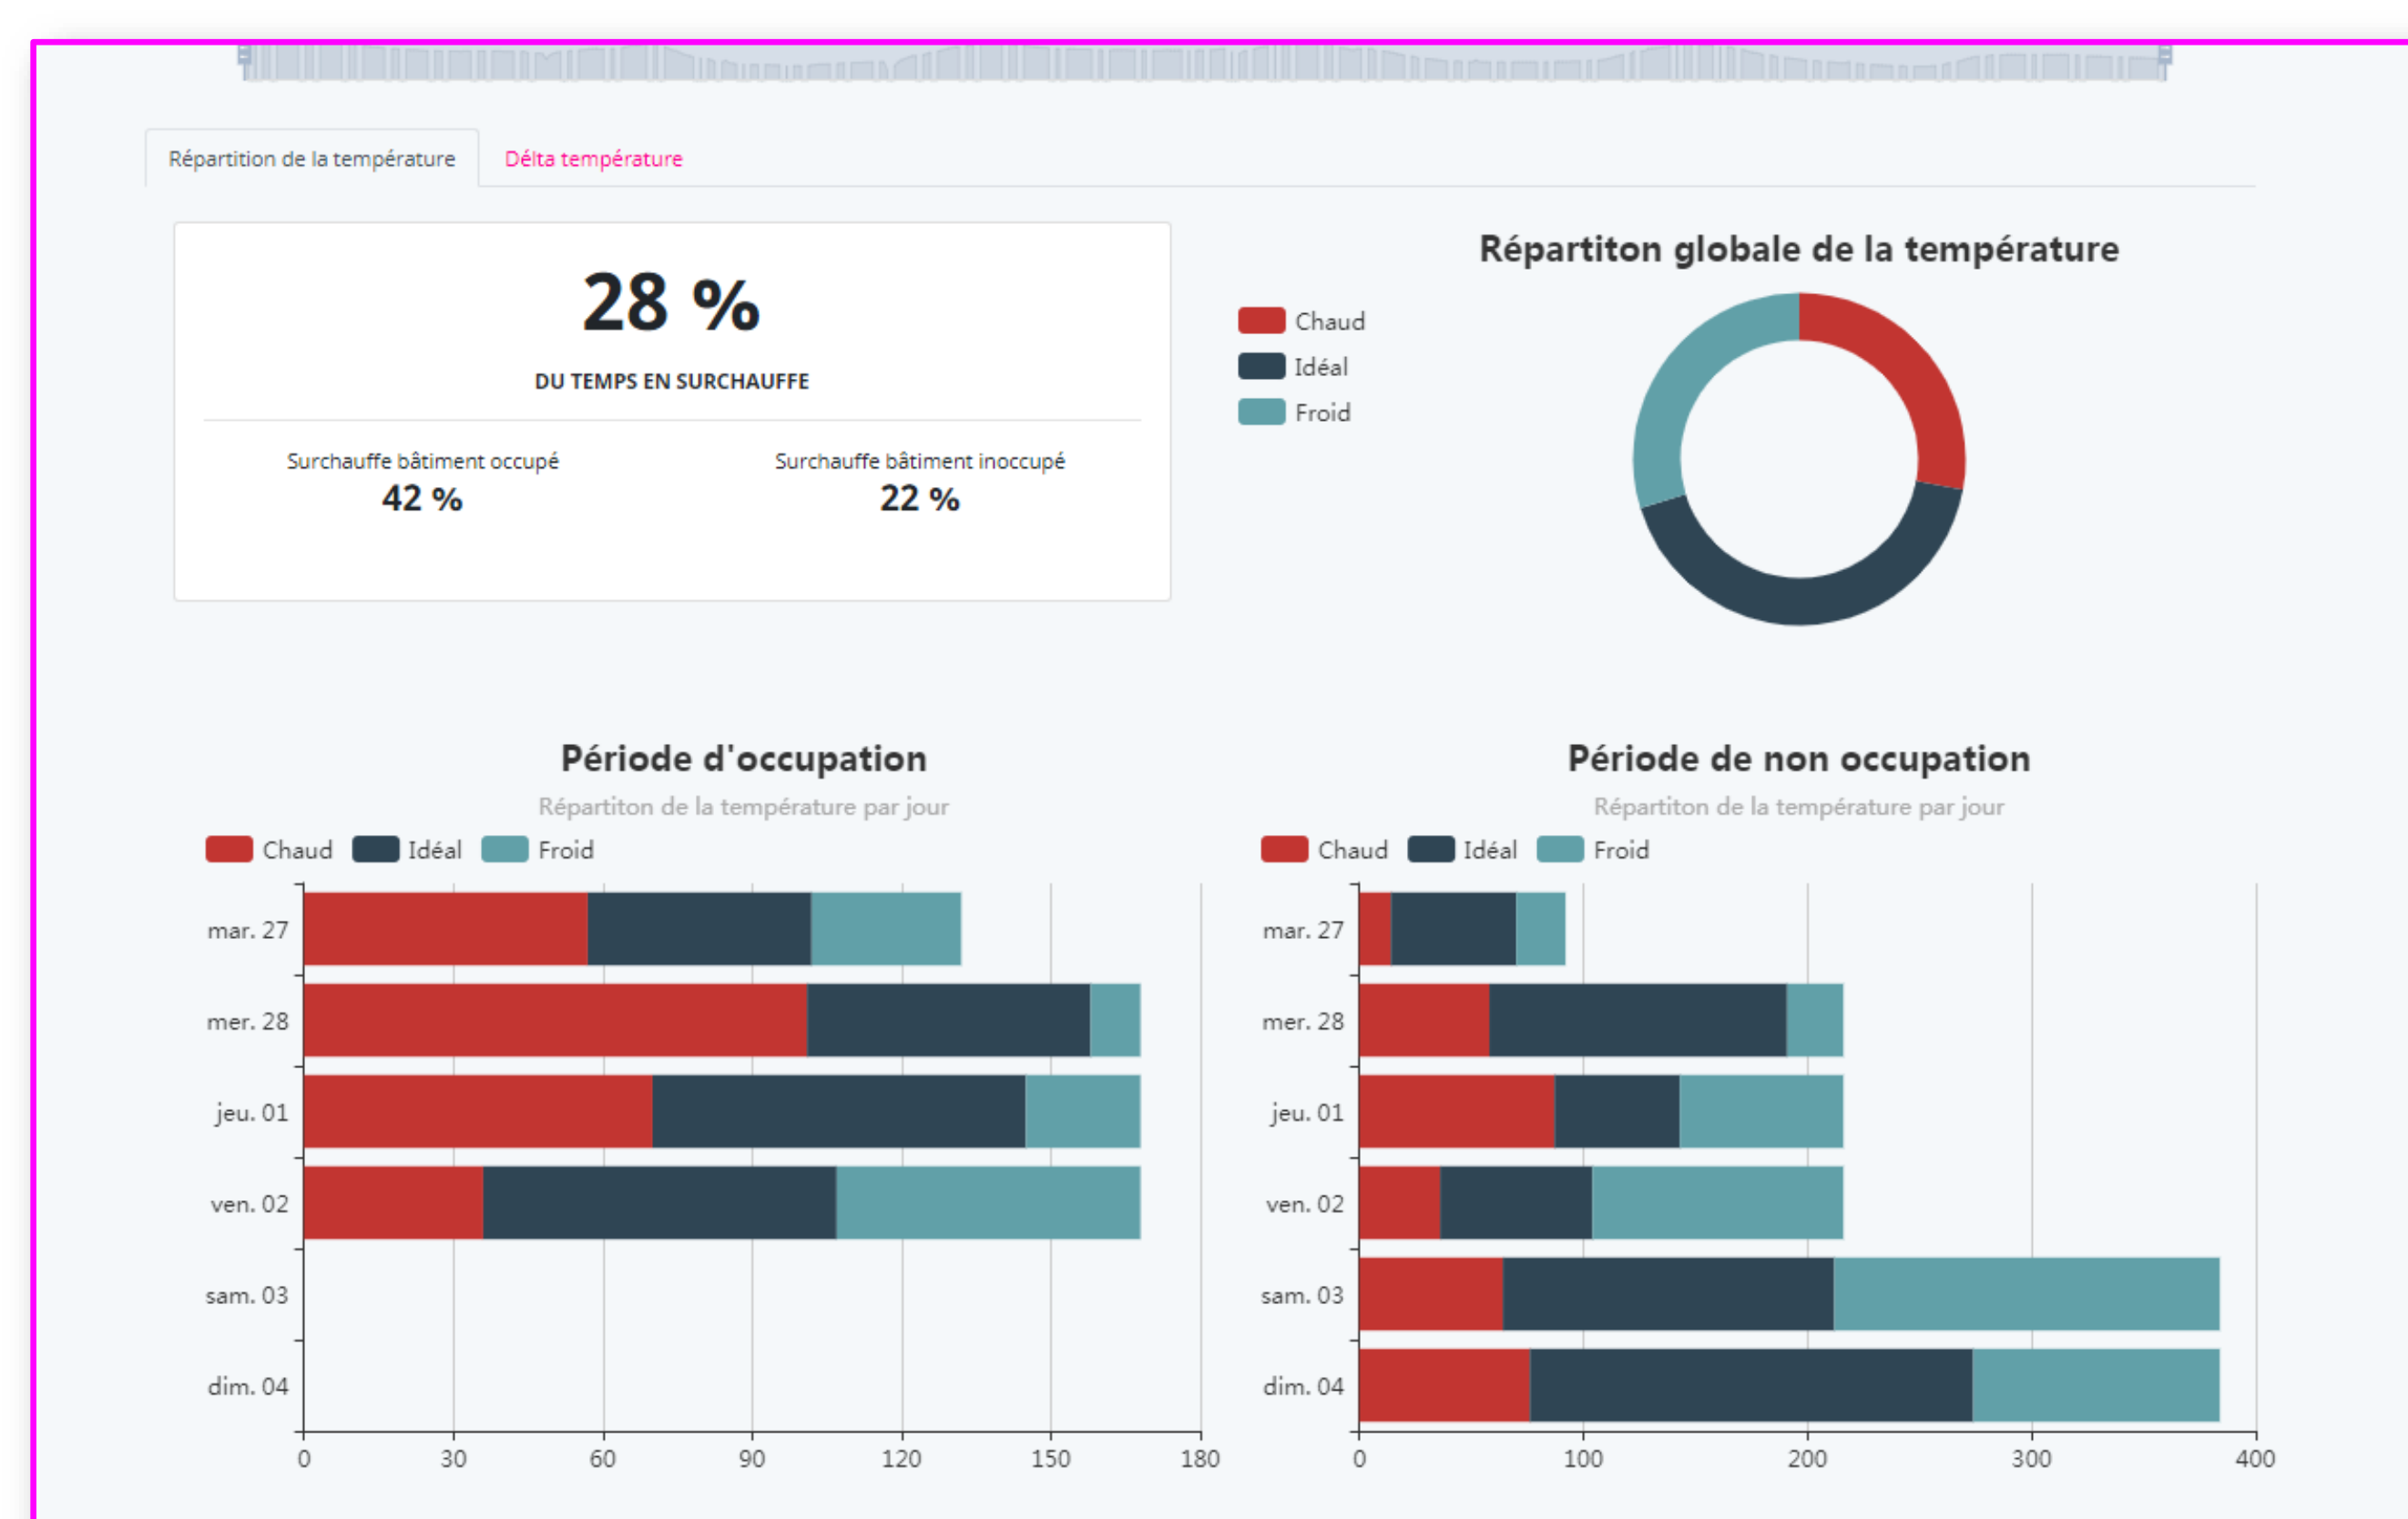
Répartition de la température | Délta température

28 %
DU TEMPS EN SURCHAUFFE

Surchauffe bâtiment occupé
42 %

Surchauffe bâtiment inoccupé
22 %

Répartiton globale de la température

Chaud
Idéal
Froid

Période d'occupation
Répartiton de la température par jour

Chaud Idéal Froid

mar. 27
mer. 28
jeu. 01
ven. 02
sam. 03
dim. 04

0 30 60 90 120 150 180

Période de non occupation
Répartiton de la température par jour

Chaud Idéal Froid

mar. 27
mer. 28
jeu. 01
ven. 02
sam. 03
dim. 04

0 100 200 300 400